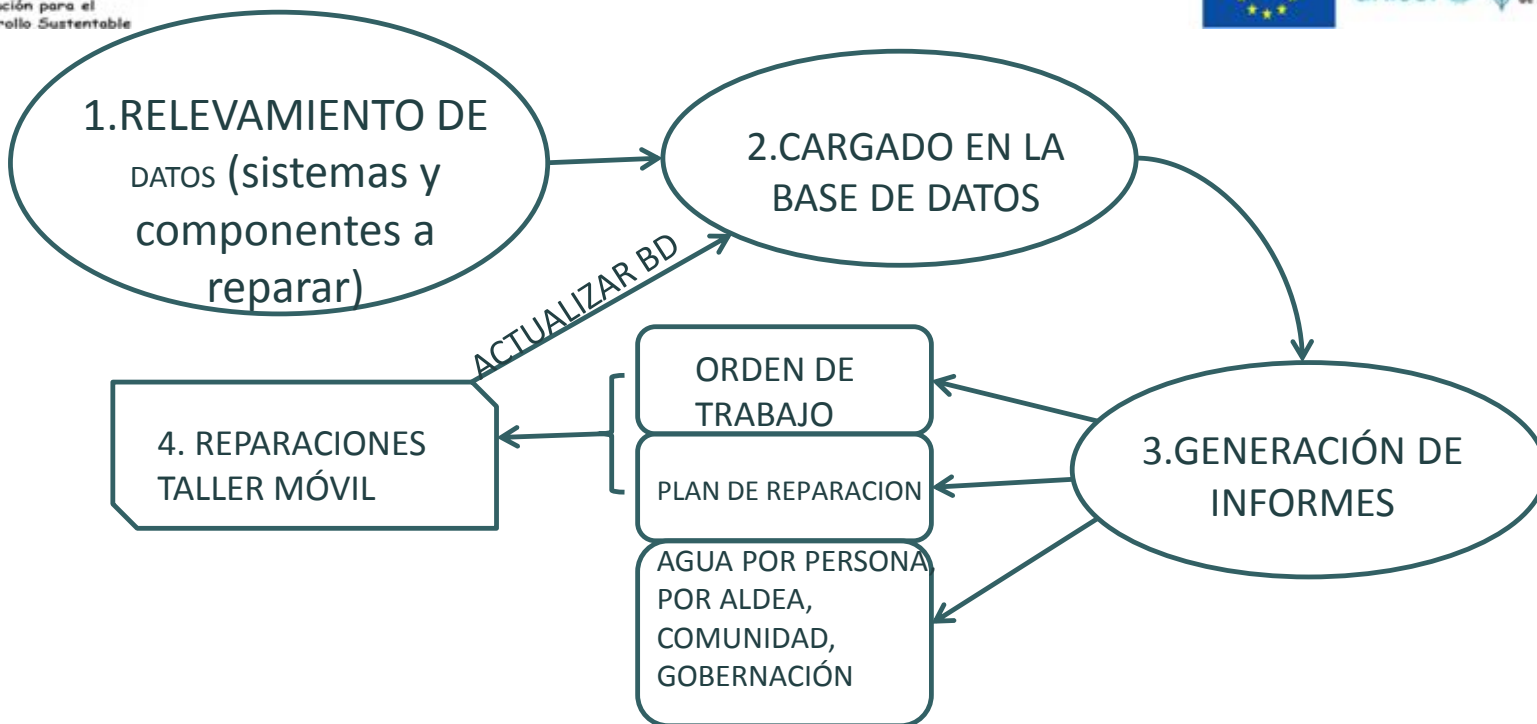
ación para el
rollo Sustentable

1.RELEVAMIENTO DE DATOS (sistemas y componentes a reparar)

2.CARGADO EN LA BASE DE DATOS

ACTUALIZAR BD

3.GENERACIÓN DE INFORMES

ORDEN DE TRABAJO

PLAN DE REPARACION

AGUA POR PERSONA, POR ALDEA, COMUNIDAD, GOBERNACIÓN

4. REPARACIONES TALLER MÓVIL